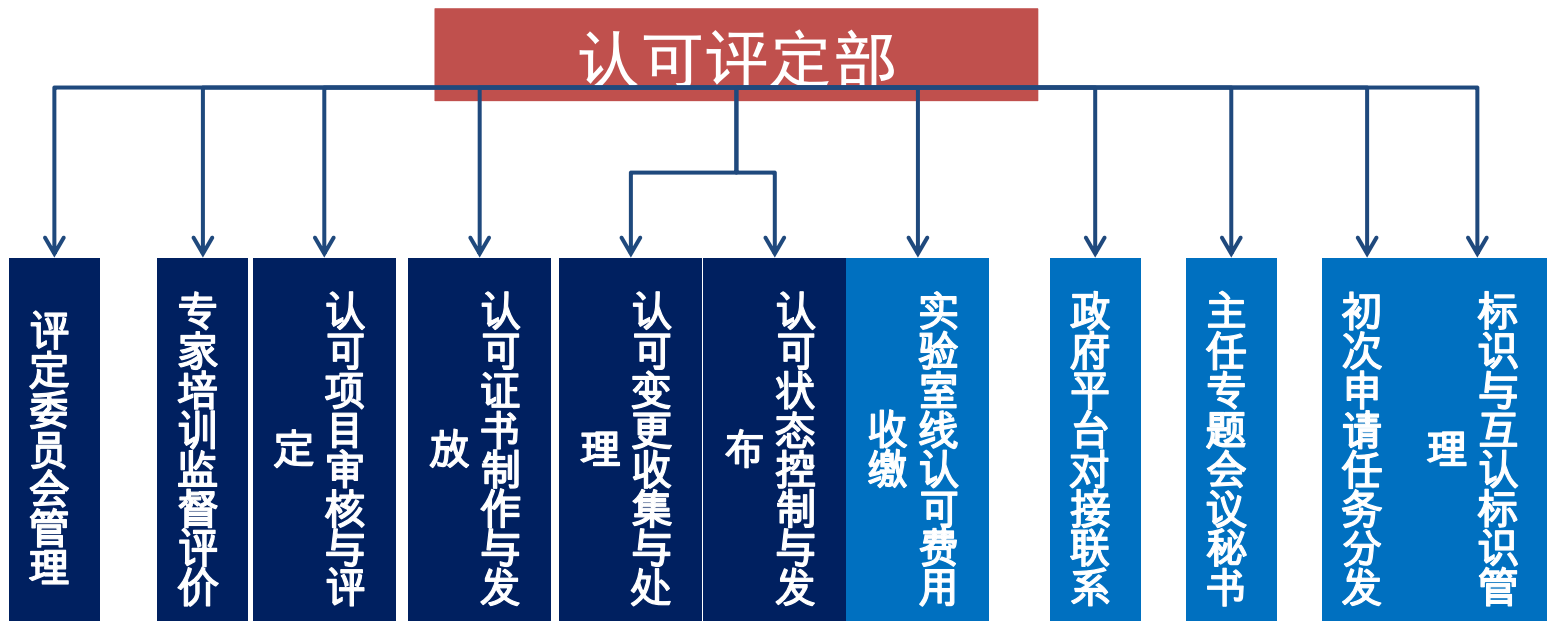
认可评定部

评定委员会管理

专家培训监督评价

认可项目审核与评定

认可证书制作与发放

认可变更收集与处理

认可状态控制与发布

实验室线认可费用收缴

政府平台对接联系

主任专题会议秘书

初次申请任务分发

标识与互认标识管理